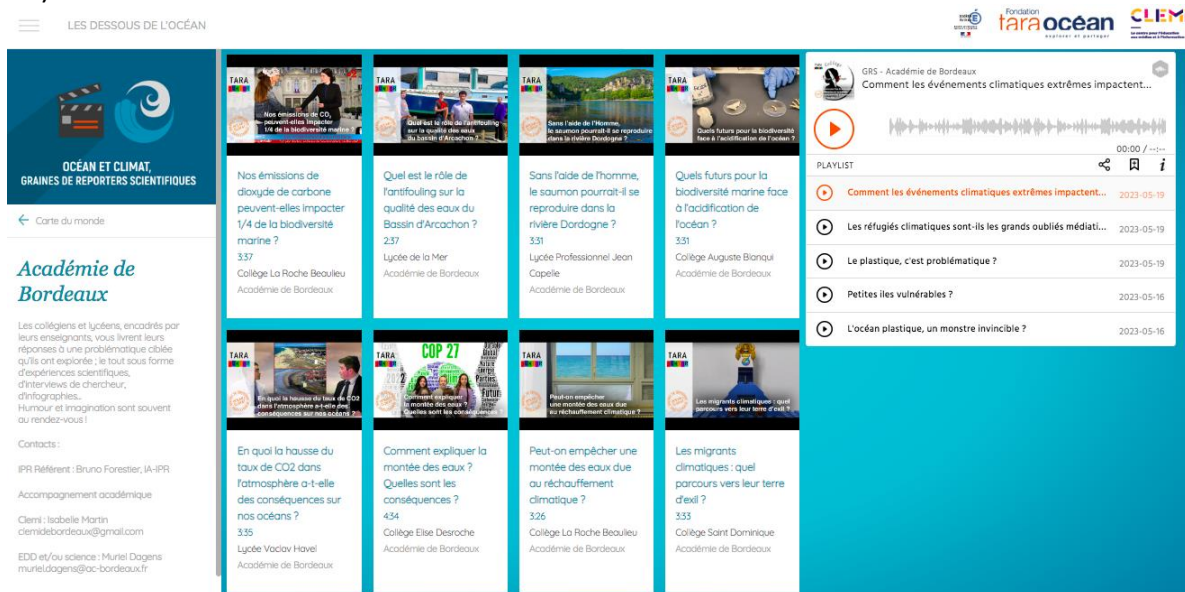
LES DESSOUS DE L'OCÉAN

Fondation tara océan explorer et partager

CLEMI

OCÉAN ET CLIMAT, GRAINES DE REPORTERS SCIENTIFIQUES

← Carte du monde

Académie de Bordeaux

Les collégiens et lycéens, encadrés par leurs enseignants, vous livrent leurs réponses à une problématique ciblée qu'ils ont explorée ; le tout sous forme d'expériences scientifiques, d'interviews de chercheur, d'infographies..
Humour et imagination sont souvent au rendez-vous !

Contacts :

IPR Référent : Bruno Forestier, IA-IPR

Accompagnement académique

Clemi : Isabelle Martin
clemidebordeaux@gmail.com

EDD et/ou science : Muriel Dagens
muriel.dagens@ac-bordeaux.fr

TARA
Nos émissions de $CO_2$ peuvent-elles impacter 1/4 de la biodiversité marine ?
Nos émissions de dioxyde de carbone peuvent-elles impacter 1/4 de la biodiversité marine ?
3:37
Collège La Roche Beaulieu
Académie de Bordeaux

TARA
Quel est le rôle de l'antifouling sur la qualité des eaux du bassin d'Arcachon ?
Quel est le rôle de l'antifouling sur la qualité des eaux du Bassin d'Arcachon ?
2:37
Lycée de la Mer
Académie de Bordeaux

TARA
Sans l'aide de l'Homme, le saumon pourrait-il se reproduire dans la rivière Dordogne ?
Sans l'aide de l'homme, le saumon pourrait-il se reproduire dans la rivière Dordogne ?
3:31
Lycée Professionnel Jean Capelle
Académie de Bordeaux

TARA
Quels futurs pour la biodiversité face à l'acidification de l'océan ?
Quels futurs pour la biodiversité marine face à l'acidification de l'océan ?
3:31
Collège Auguste Blanqui
Académie de Bordeaux

TARA
En quoi la hausse du taux de CO2 dans l'atmosphère a-t-elle des conséquences sur nos océans ?
En quoi la hausse du taux de CO2 dans l'atmosphère a-t-elle des conséquences sur nos océans ?
3:35
Lycée Vaclav Havel
Académie de Bordeaux

COP 27
Comment expliquer la montée des eaux ? Quelles sont les conséquences ?
Comment expliquer la montée des eaux ? Quelles sont les conséquences ?
4:34
Collège Elise Desroche
Académie de Bordeaux

Peut-on empêcher une montée des eaux due au réchauffement climatique ?
Peut-on empêcher une montée des eaux due au réchauffement climatique ?
3:26
Collège La Roche Beaulieu
Académie de Bordeaux

TARA
Les migrants climatiques : quel parcours vers leur terre d'exil ?
Les migrants climatiques : quel parcours vers leur terre d'exil ?
3:33
Collège Saint Dominique
Académie de Bordeaux

GRS - Académie de Bordeaux
Comment les événements climatiques extrêmes impactent...
00:00 / --:--
PLAYLIST
Comment les événements climatiques extrêmes impactent... 2023-05-19
Les réfugiés climatiques sont-ils les grands oubliés médiati... 2023-05-19
Le plastique, c'est problématique ? 2023-05-19
Petites iles vulnérables ? 2023-05-16
L'océan plastique, un monstre invincible ? 2023-05-16